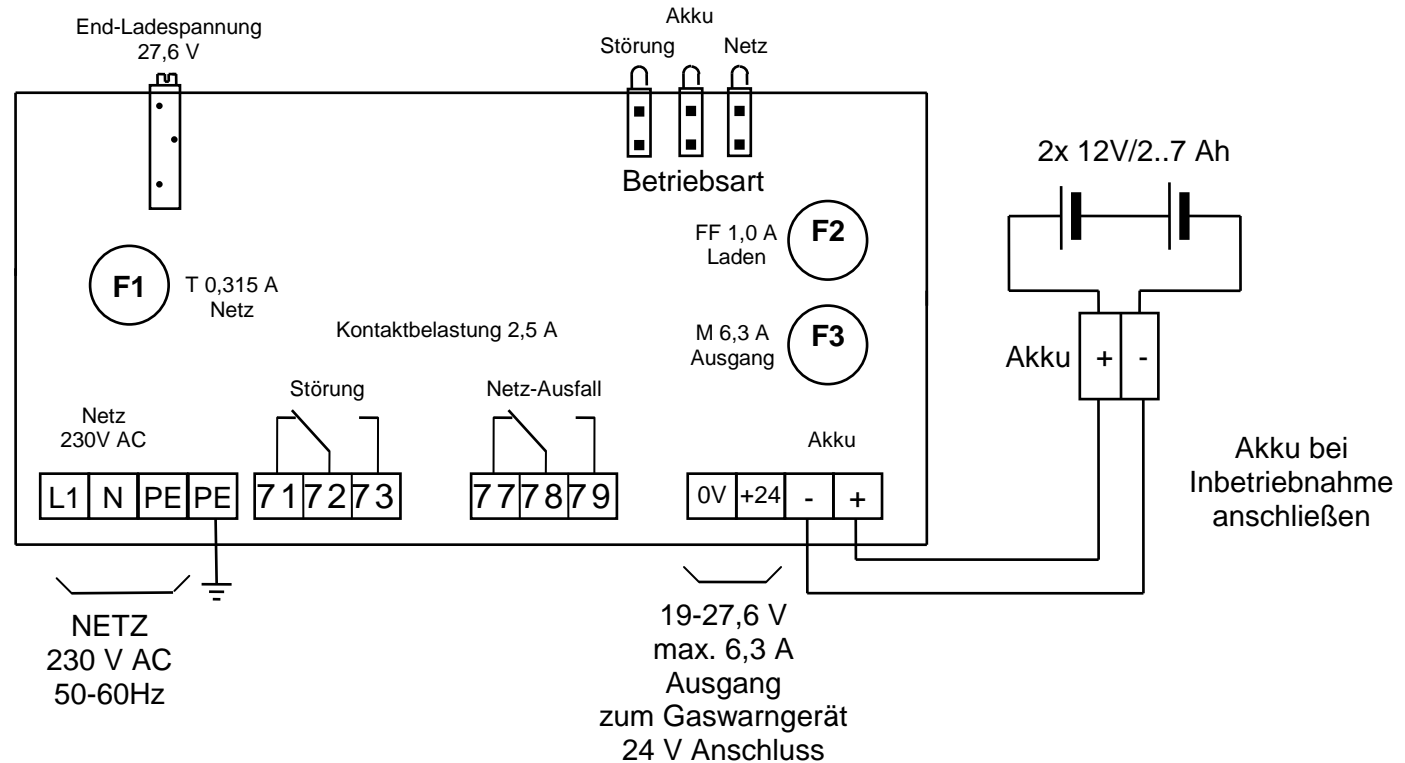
End-Ladespannung
27,6 V

Akku
Störung Netz

Betriebsart

2x 12V/2..7 Ah

FF 1,0 A
Laden

F2

F1

T 0,315 A
Netz

Kontaktbelastung 2,5 A

M 6,3 A
Ausgang

F3

Akku + -

Störung

Netz-Ausfall

Netz
230V AC

Akku

Akku bei
Inbetriebnahme
anschließen

L1 N PE PE

71 72 73

77 78 79

0V +24 - +

NETZ
230 V AC
50-60Hz

19-27,6 V
max. 6,3 A
Ausgang
zum Gaswarngerät
24 V Anschluss